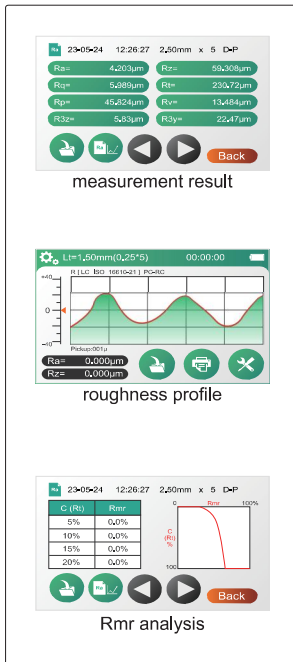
Ra 23-05-24 12:26:27 2.50mm x 5 D-P

| Ra= | 4.203μm | Rz= | 59.308μm |
|---|---|---|---|
| Rq= | 5.989μm | Rt= | 230.72μm |
| Rp= | 45.824μm | Rv= | 13.484μm |
| R3z= | 5.83μm | R3y= | 22.47μm |

Ra

Back

measurement result

Lt=1.50mm(0.25*5) 00:00:00

R | LC ISO 16610-21 | PC-RC

+40

0

-10

Pickup:001μ

Ra= 0.000μm

Rz= 0.000μm

roughness profile

Ra 23-05-24 12:26:27 2.50mm x 5 D-P

| C (Rt) | Rmr |
|---|---|
| 5% | 0.0% |
| 10% | 0.0% |
| 15% | 0.0% |
| 20% | 0.0% |

0 Rmr 100%

C (Rt) %

100

Ra

Back

Rmr analysis